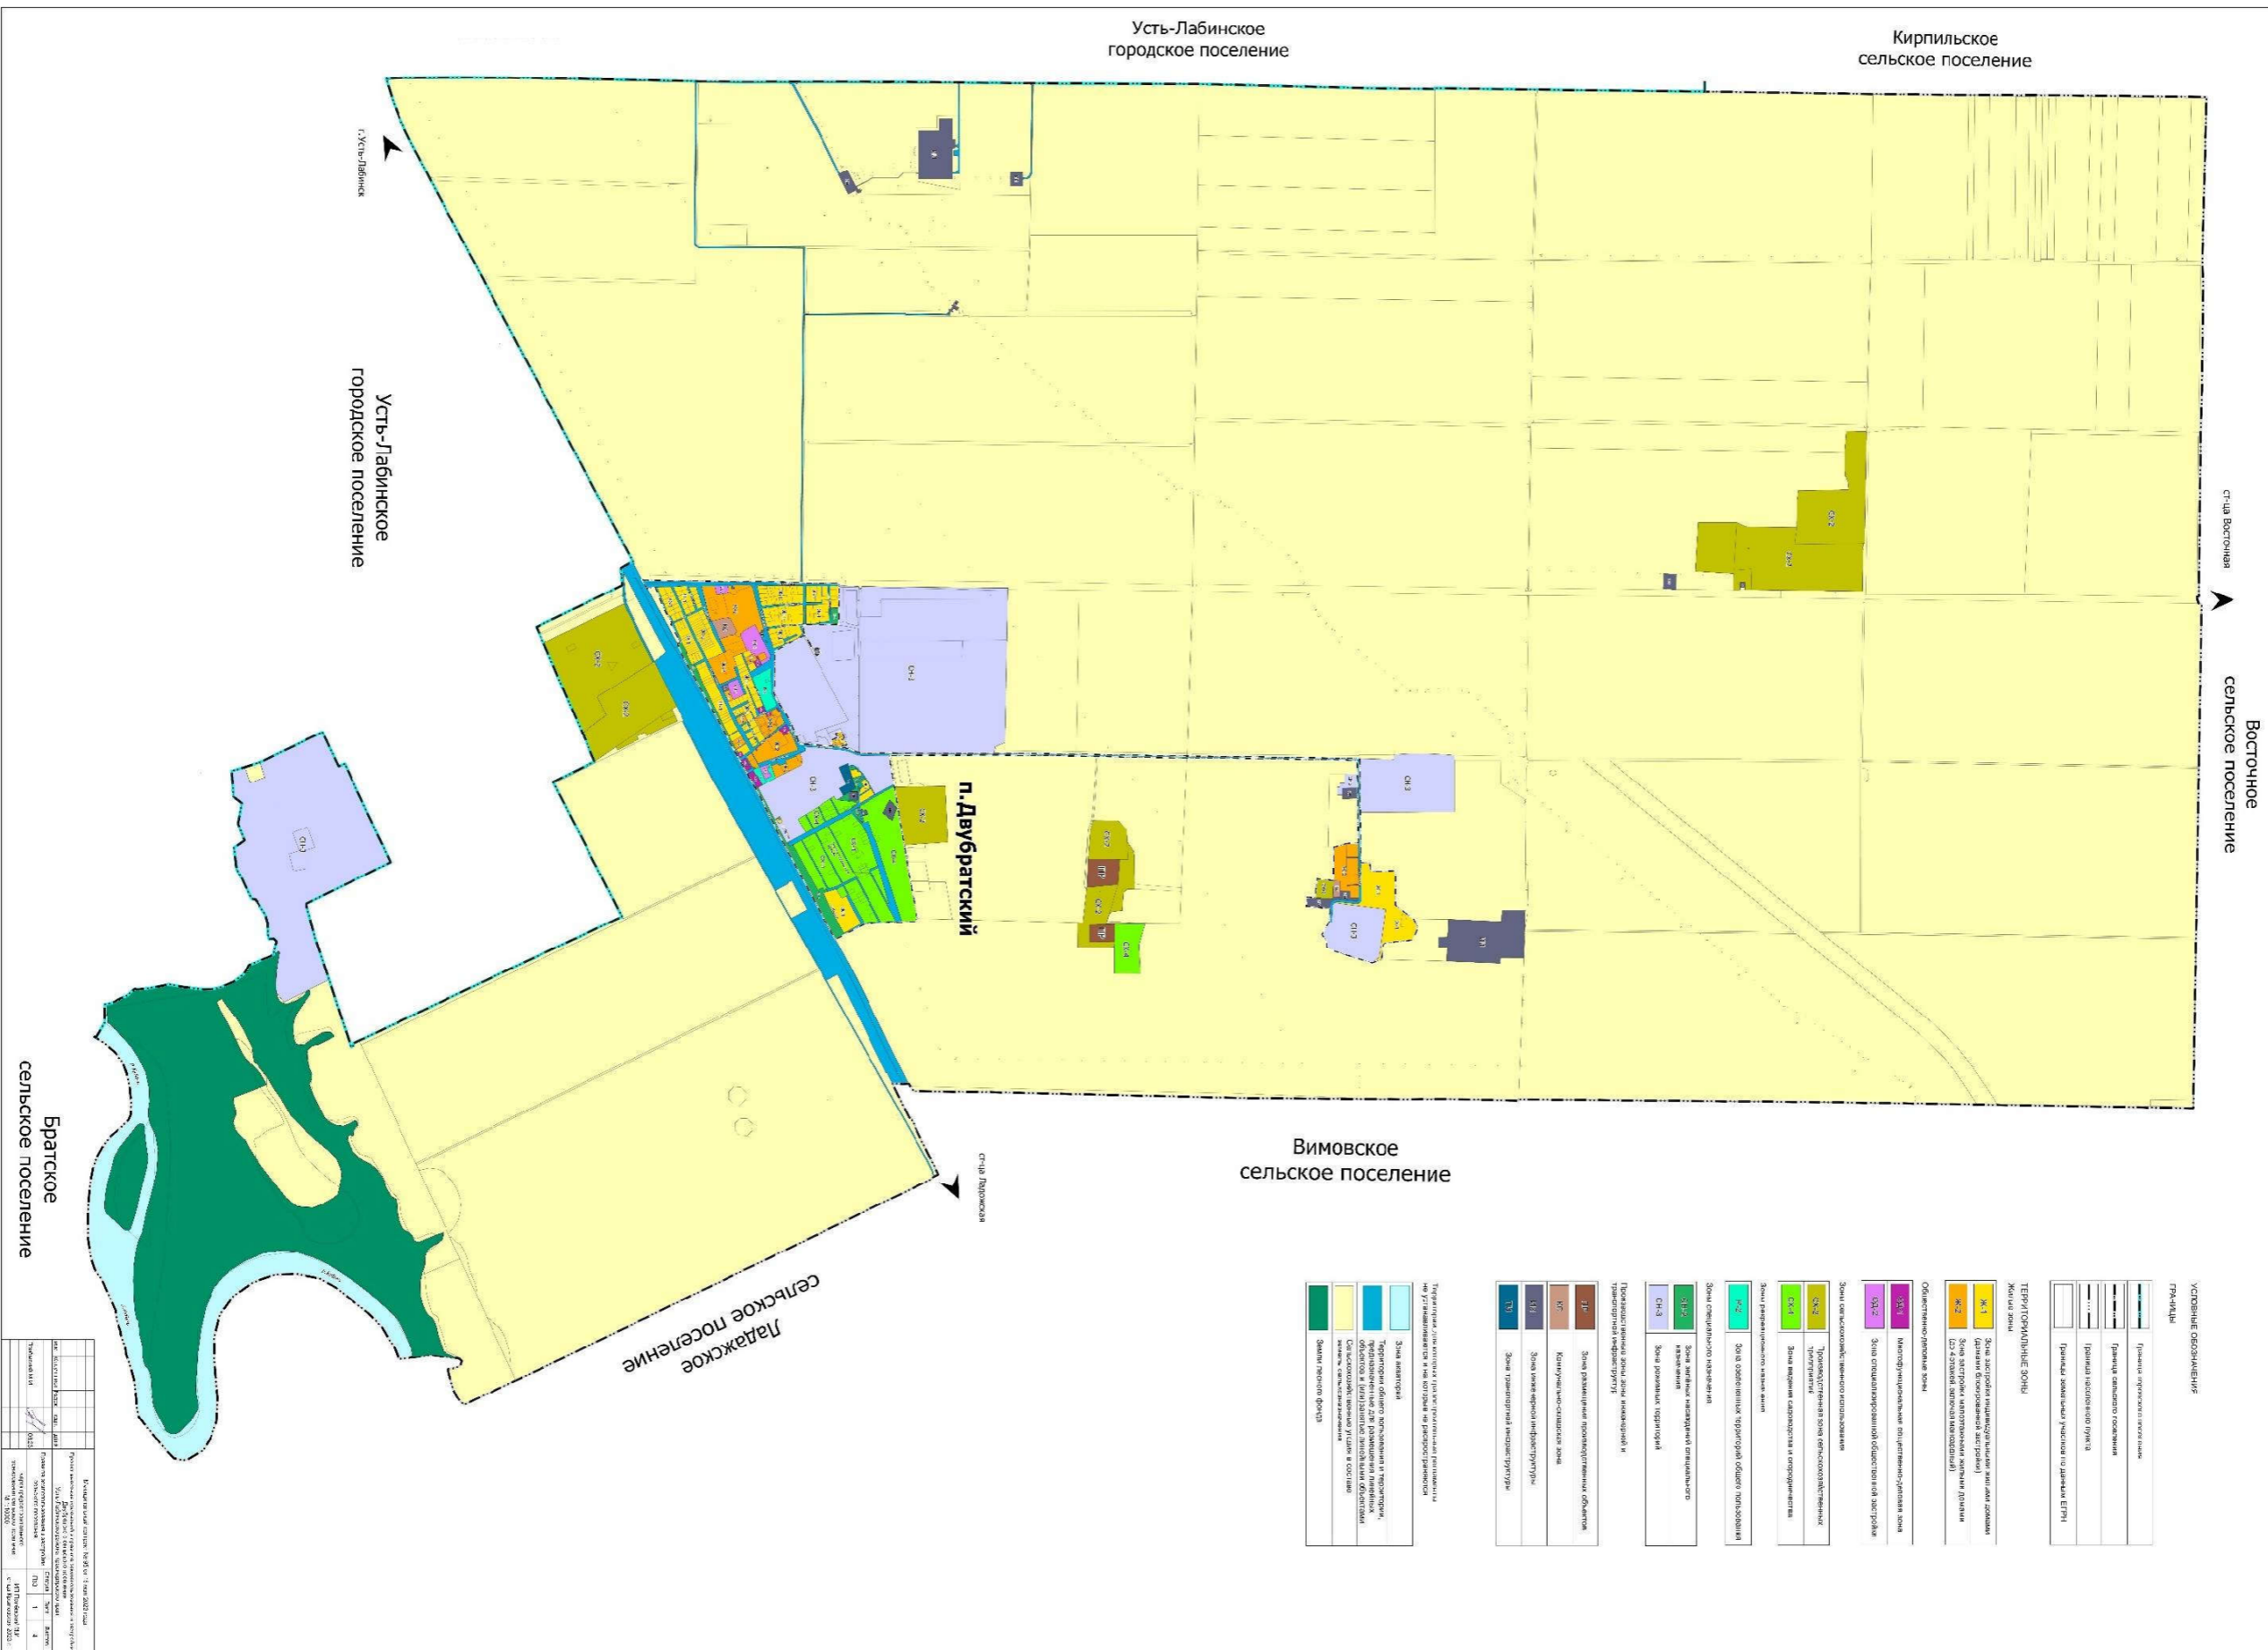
Усть-Лабинское городское поселение

Кирпильское сельское поселение

г.Усть-Лабинск

Усть-Лабинское городское поселение

ст-ца Восточная

Восточное сельское поселение

п.Двубратский

Вимовское сельское поселение

ст-ца Ладожская

Братское сельское поселение

Ладожское сельское поселение

УСЛОВНЫЕ ОБОЗНАЧЕНИЯ

ГРАНИЦЫ

Граница муниципального образования

Граница сельского поселения

Граница населенного пункта

Граница земельных участков по данным ЕГРН

ТЕРРИТОРИАЛЬНЫЕ ЗОНЫ

Жилые зоны

Ж-1 Зона застройки индивидуальными жилыми домами (домами блокированной застройки)

Ж-2 Зона застройки малоэтажными жилыми домами (до 4 этажей, включая мансардный)

Общественно-деловые зоны

ОД-1 Многофункциональная общественно-деловая зона

ОД-2 Зона специализированной общественной застройки

Зоны сельскохозяйственного использования

СХ-2 Производственная зона сельскохозяйственных предприятий

СХ-4 Зона ведения садоводства и огородничества

Зоны рекреационного назначения

Р-2 Зона озелененных территорий общего пользования

Зоны специального назначения

СН-2 Зона зеленых насаждений специального назначения

СН-3 Зона режимных территорий

Производственные зоны, зоны инженерной и транспортной инфраструктур

П-1 Зона размещения производственных объектов

КС Коммунально-складская зона

И Зона инженерной инфраструктуры

Т Зона транспортной инфраструктуры

Территории, для которых градостроительные регламенты не устанавливаются и на которые не распространяются

Зона акватории

Территории общего пользования и территории, предназначенные для размещения линейных объектов и (или) занятые линейными объектами

Сельскохозяйственные угодья в составе земель сельскохозяйственного назначения

Земли лесного фонда

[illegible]